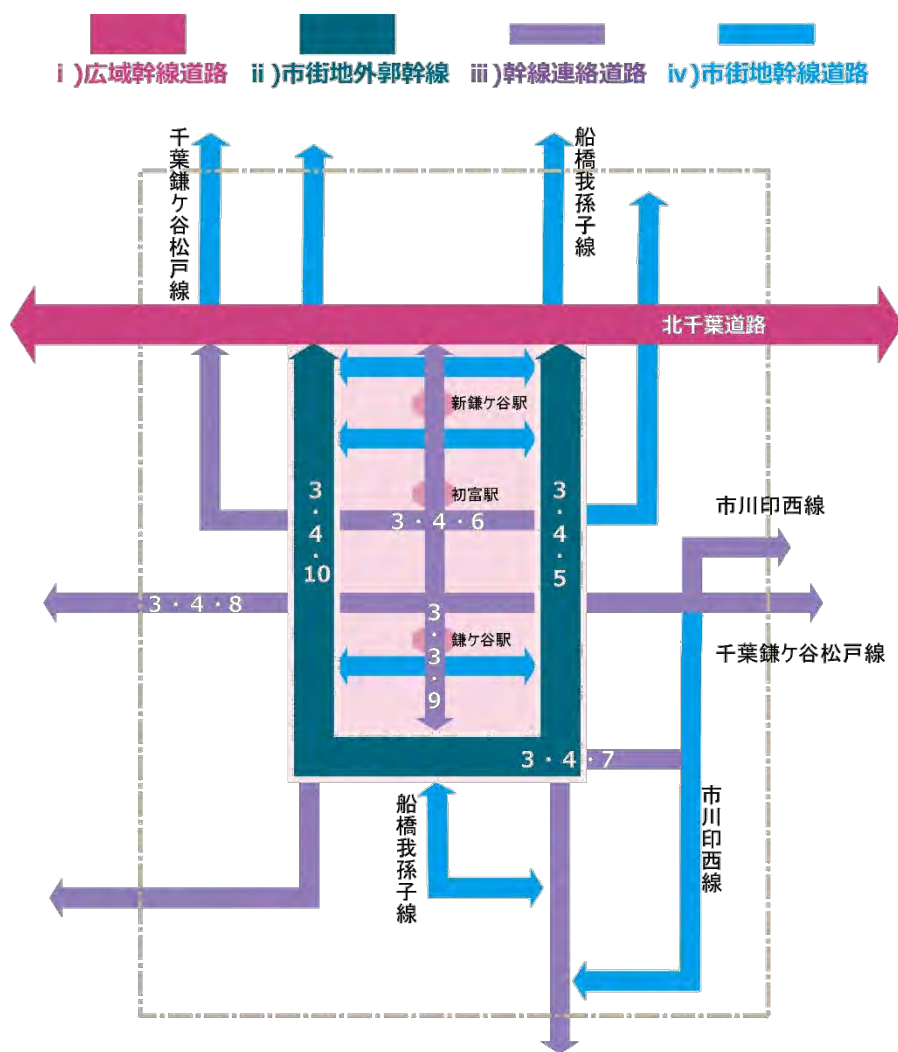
ⅰ)広域幹線道路 ⅱ)市街地外郭幹線 ⅲ)幹線連絡道路 ⅳ)市街地幹線道路

千葉鎌ケ谷松戸線

船橋我孫子線

北千葉道路

新鎌ケ谷駅

初富駅

3・4・10

3・4・6

3・4・5

市川印西線

3・4・8

鎌ケ谷駅

3・3・9

千葉鎌ケ谷松戸線

3・4・7

船橋我孫子線

市川印西線